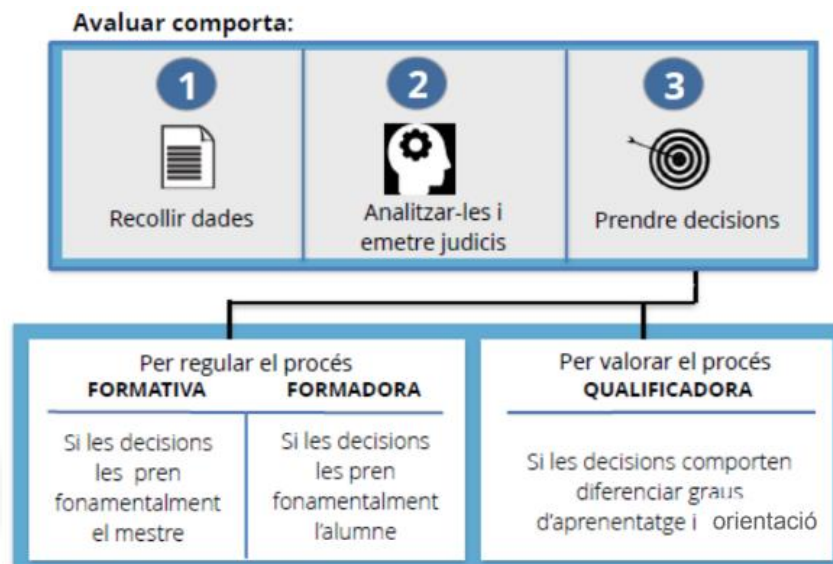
Avaluar comporta:

1
Recollir dades

2
Analitzar-les i emetre judicis

3
Prendre decisions

Per regular el procés

| FORMATIVA | FORMADORA |
|---|---|
| Si les decisions les pren fonamentalment el mestre | Si les decisions les pren fonamentalment l'alumne |

Per valorar el procés
QUALIFICADORA

Si les decisions comporten diferenciar graus d'aprenentatge i orientació